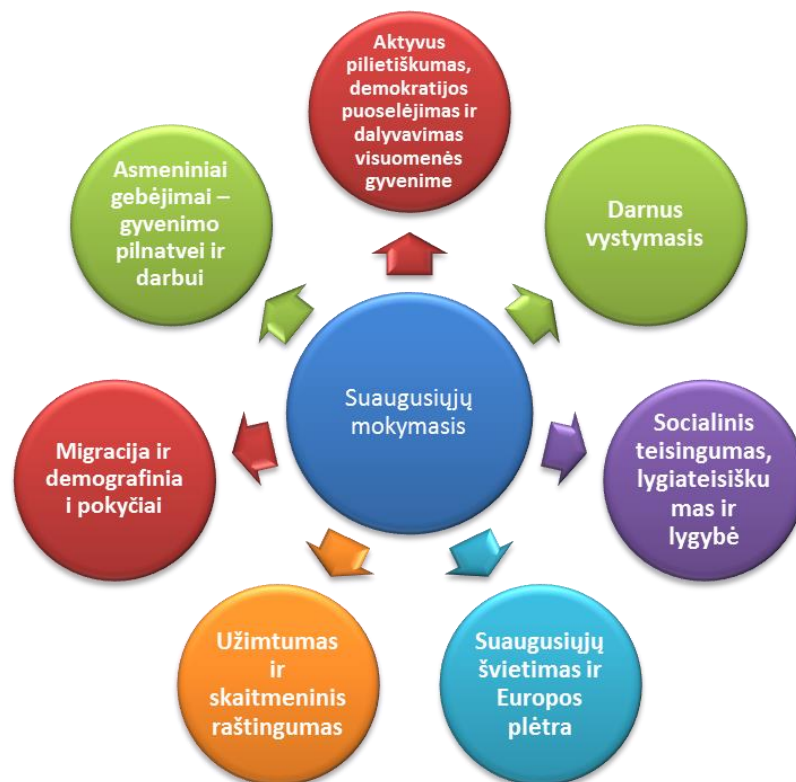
Suaugusiųjų mokymasis

Aktyvus pilietiškumas, demokratijos puoselėjimas ir dalyvavimas visuomenės gyvenime

Darnus vystymasis

Socialinis teisingumas, lygiateisiškumas ir lygybė

Suaugusiųjų švietimas ir Europos plėtra

Užimtumas ir skaitmeninis raštingumas

Migracija ir demografinia i pokyčiai

Asmeniniai gebėjimai – gyvenimo pilnatvei ir darbui